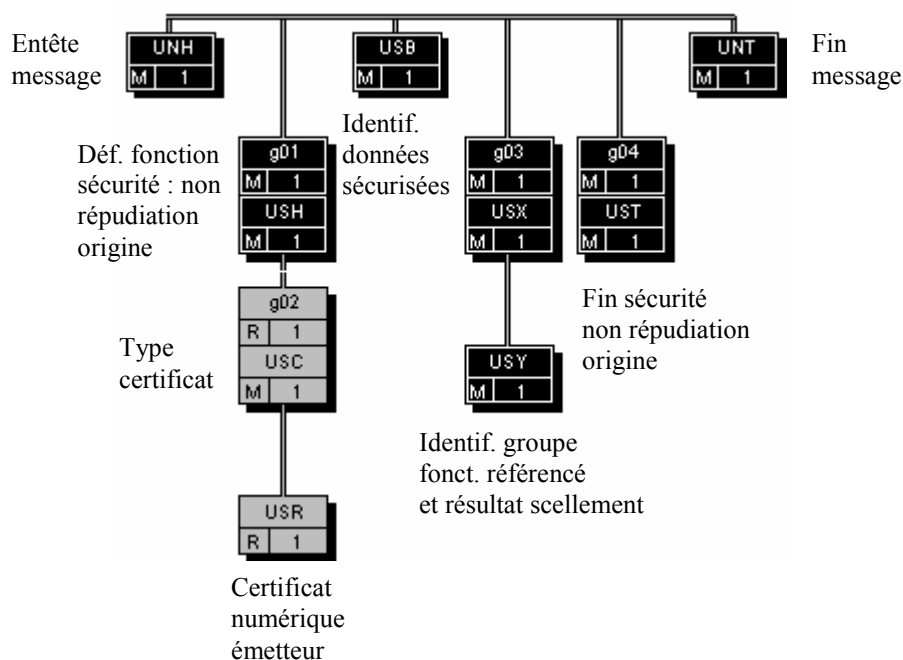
Entête message

UNH
M 1

USB
M 1

UNT
M 1

Fin message

Déf. fonction sécurité : non répudiation origine

g01
M 1
USH
M 1

Identif. données sécurisées

g03
M 1
USX
M 1

g04
M 1
UST
M 1

Fin sécurité non répudiation origine

Type certificat

g02
R 1
USC
M 1

USY
M 1

Identif. groupe fonct. référencé et résultat scellement

USR
R 1

Certificat numérique émetteur